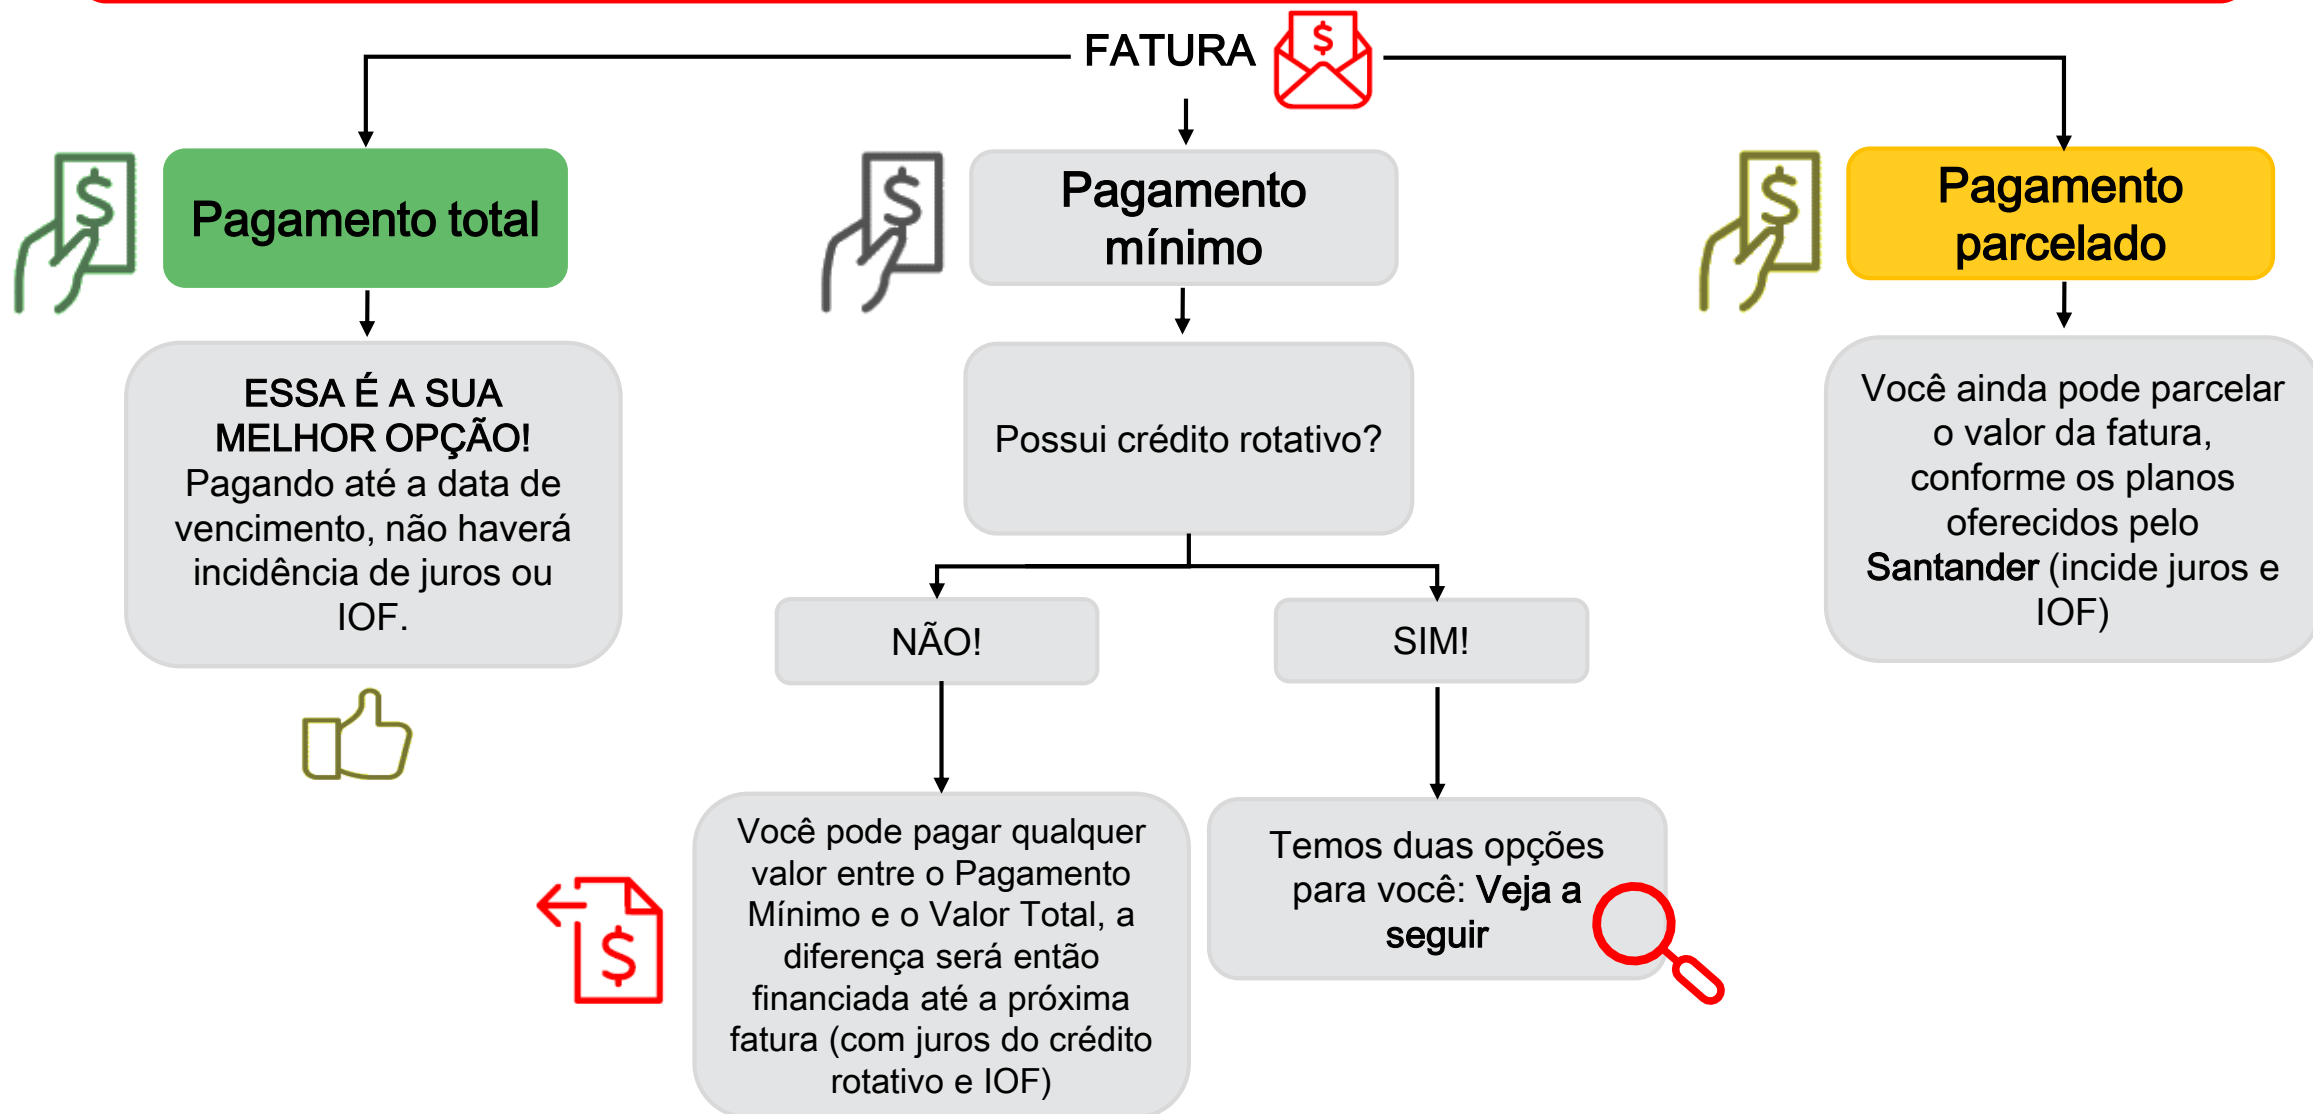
FATURA

Pagamento total

ESSA É A SUA MELHOR OPÇÃO! Pagando até a data de vencimento, não haverá incidência de juros ou IOF.

Pagamento mínimo

Possui crédito rotativo?

NÃO!

Você pode pagar qualquer valor entre o Pagamento Mínimo e o Valor Total, a diferença será então financiada até a próxima fatura (com juros do crédito rotativo e IOF)

SIM!

Temos duas opções para você: Veja a seguir

Pagamento parcelado

Você ainda pode parcelar o valor da fatura, conforme os planos oferecidos pelo Santander (incide juros e IOF)